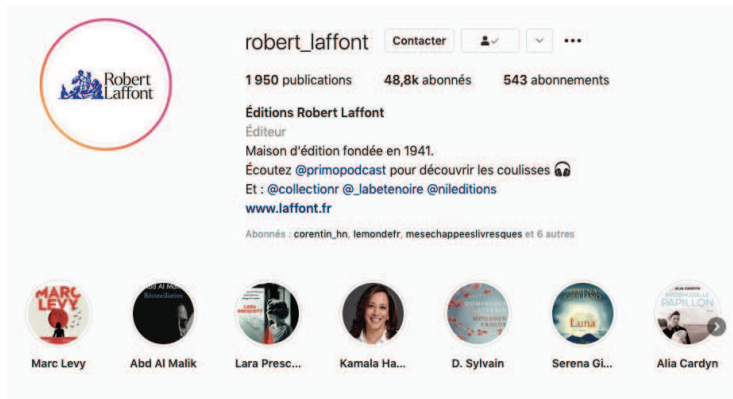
Robert Laffont

robert_laffont Contacter

1 950 publications 48,8k abonnés 543 abonnements

Éditions Robert Laffont
Éditeur
Maison d'édition fondée en 1941.
Écoutez @primopodcast pour découvrir les coulisses 🎧
Et : @collectionr @_labetenoire @nileditions
www.laffont.fr

Abonnés : corentin_hn, lemondefr, mesechappeeslivresques et 6 autres

MARC LEVY
Abd Al Malik Réconciliation
LARA PRESCOTT
DOMINIQUE SYLVAIN
SERENA GIULIANO Luna
ALIA CARDYN PAPILLON

Marc Levy
Abd Al Malik
Lara Presc...
Kamala Ha...
D. Sylvain
Serena Gi...
Alia Cardyn